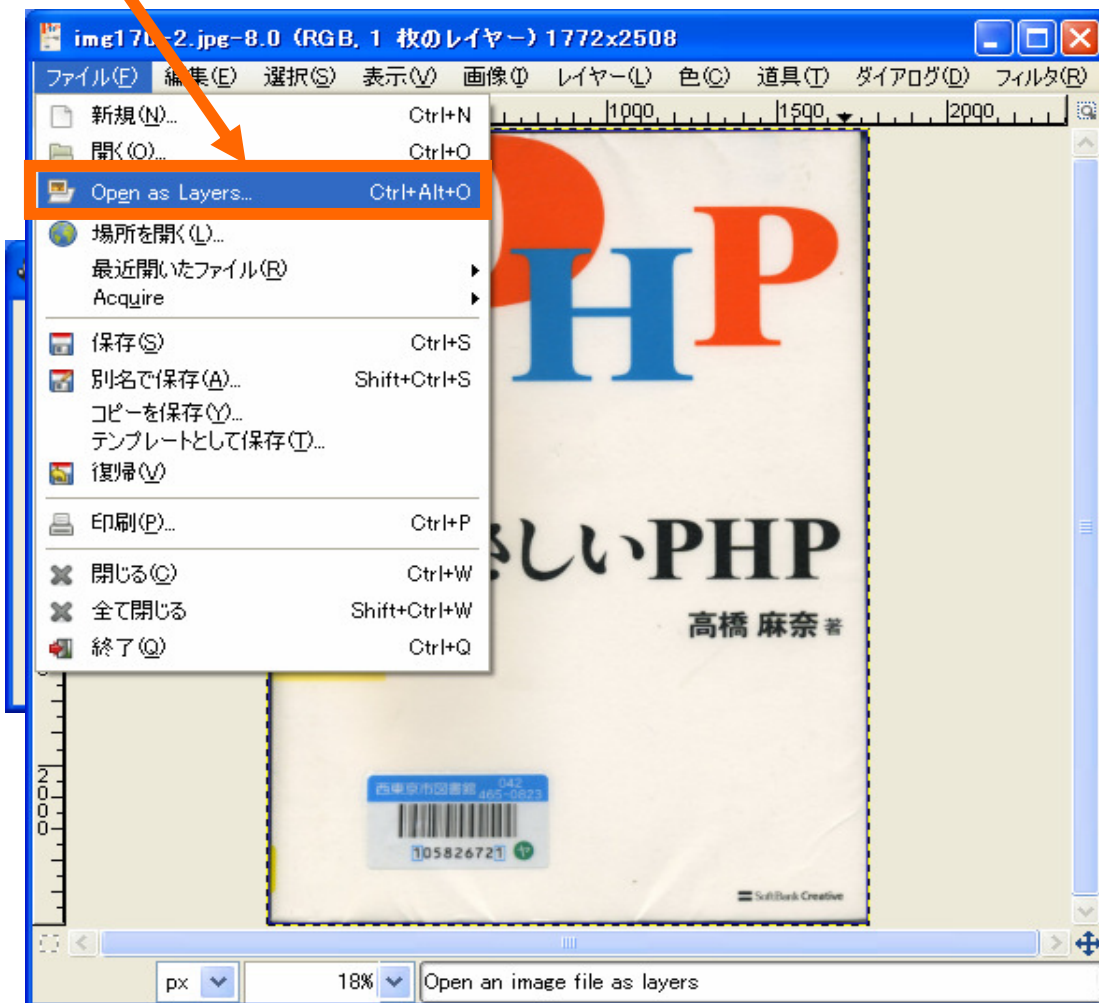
img170-2.jpg-8.0 (RGB, 1 枚のレイヤー) 1772x2508

ファイル(F) 編集(E) 選択(S) 表示(V) 画像(I) レイヤー(L) 色(C) 道具(T) ダイアログ(D) フィルタ(R)

1000 1500 2000

新規(N)... Ctrl+N
開く(O)... Ctrl+O
Open as Layers... Ctrl+Alt+O
場所を開く(L)...
最近開いたファイル(R)
Acquire
保存(S) Ctrl+S
別名で保存(A)... Shift+Ctrl+S
コピーを保存(Y)...
テンプレートとして保存(T)...
復帰(V)
印刷(P)... Ctrl+P
閉じる(C) Ctrl+W
全て閉じる Shift+Ctrl+W
終了(Q) Ctrl+Q

PHP

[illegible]しいPHP

高橋 麻奈 著

西東京市図書館 042 465-0823

105826721 ヤ

SoftBank Creative

2000

px 18% Open an image file as layers